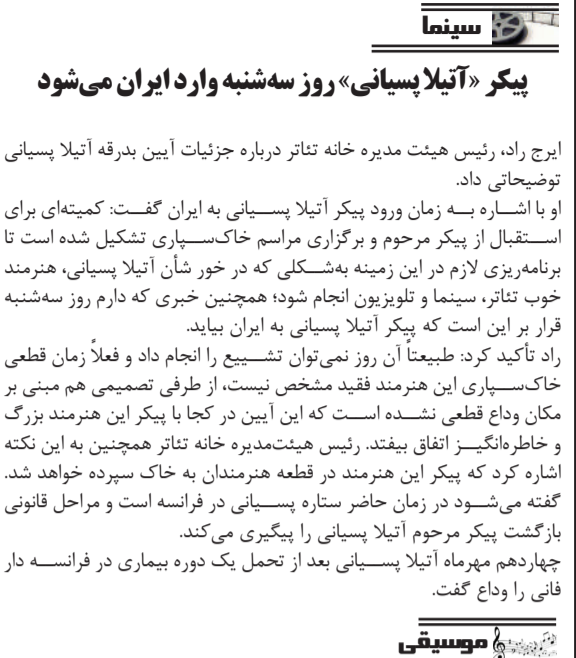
سینما

پیکر «آتیلا پسیانی» روز سه‌شنبه وارد ایران می‌شود

ایرج راد، رئیس هیئت مدیره خانه تئاتر درباره جزئیات آیین بدرقه آتیلا پسیانی توضیحاتی داد.
او با اشاره به زمان ورود پیکر آتیلا پسیانی به ایران گفت: کمیته‌ای برای استقبال از پیکر مرحوم و برگزاری مراسم خاکسپاری تشکیل شده است تا برنامه‌ریزی لازم در این زمینه به‌شکلی که در خور شأن آتیلا پسیانی، هنرمند خوب تئاتر، سینما و تلویزیون انجام شود؛ همچنین خبری که دارم روز سه‌شنبه قرار بر این است که پیکر آتیلا پسیانی به ایران بیاید.
راد تأکید کرد: طبیعتاً آن روز نمی‌توان تشییع را انجام داد و فعلاً زمان قطعی خاکسپاری این هنرمند فقید مشخص نیست، از طرفی تصمیمی هم مبنی بر مکان وداع قطعی نشده است که این آیین در کجا با پیکر این هنرمند بزرگ و خاطره‌انگیز اتفاق بیفتد. رئیس هیئت‌مدیره خانه تئاتر همچنین به این نکته اشاره کرد که پیکر این هنرمند در قطعه هنرمندان به خاک سپرده خواهد شد.
گفته می‌شود در زمان حاضر ستاره پسیانی در فرانسه است و مراحل قانونی بازگشت پیکر مرحوم آتیلا پسیانی را پیگیری می‌کند.
چهاردهم مهرماه آتیلا پسیانی بعد از تحمل یک دوره بیماری در فرانسه دار فانی را وداع گفت.

موسیقی